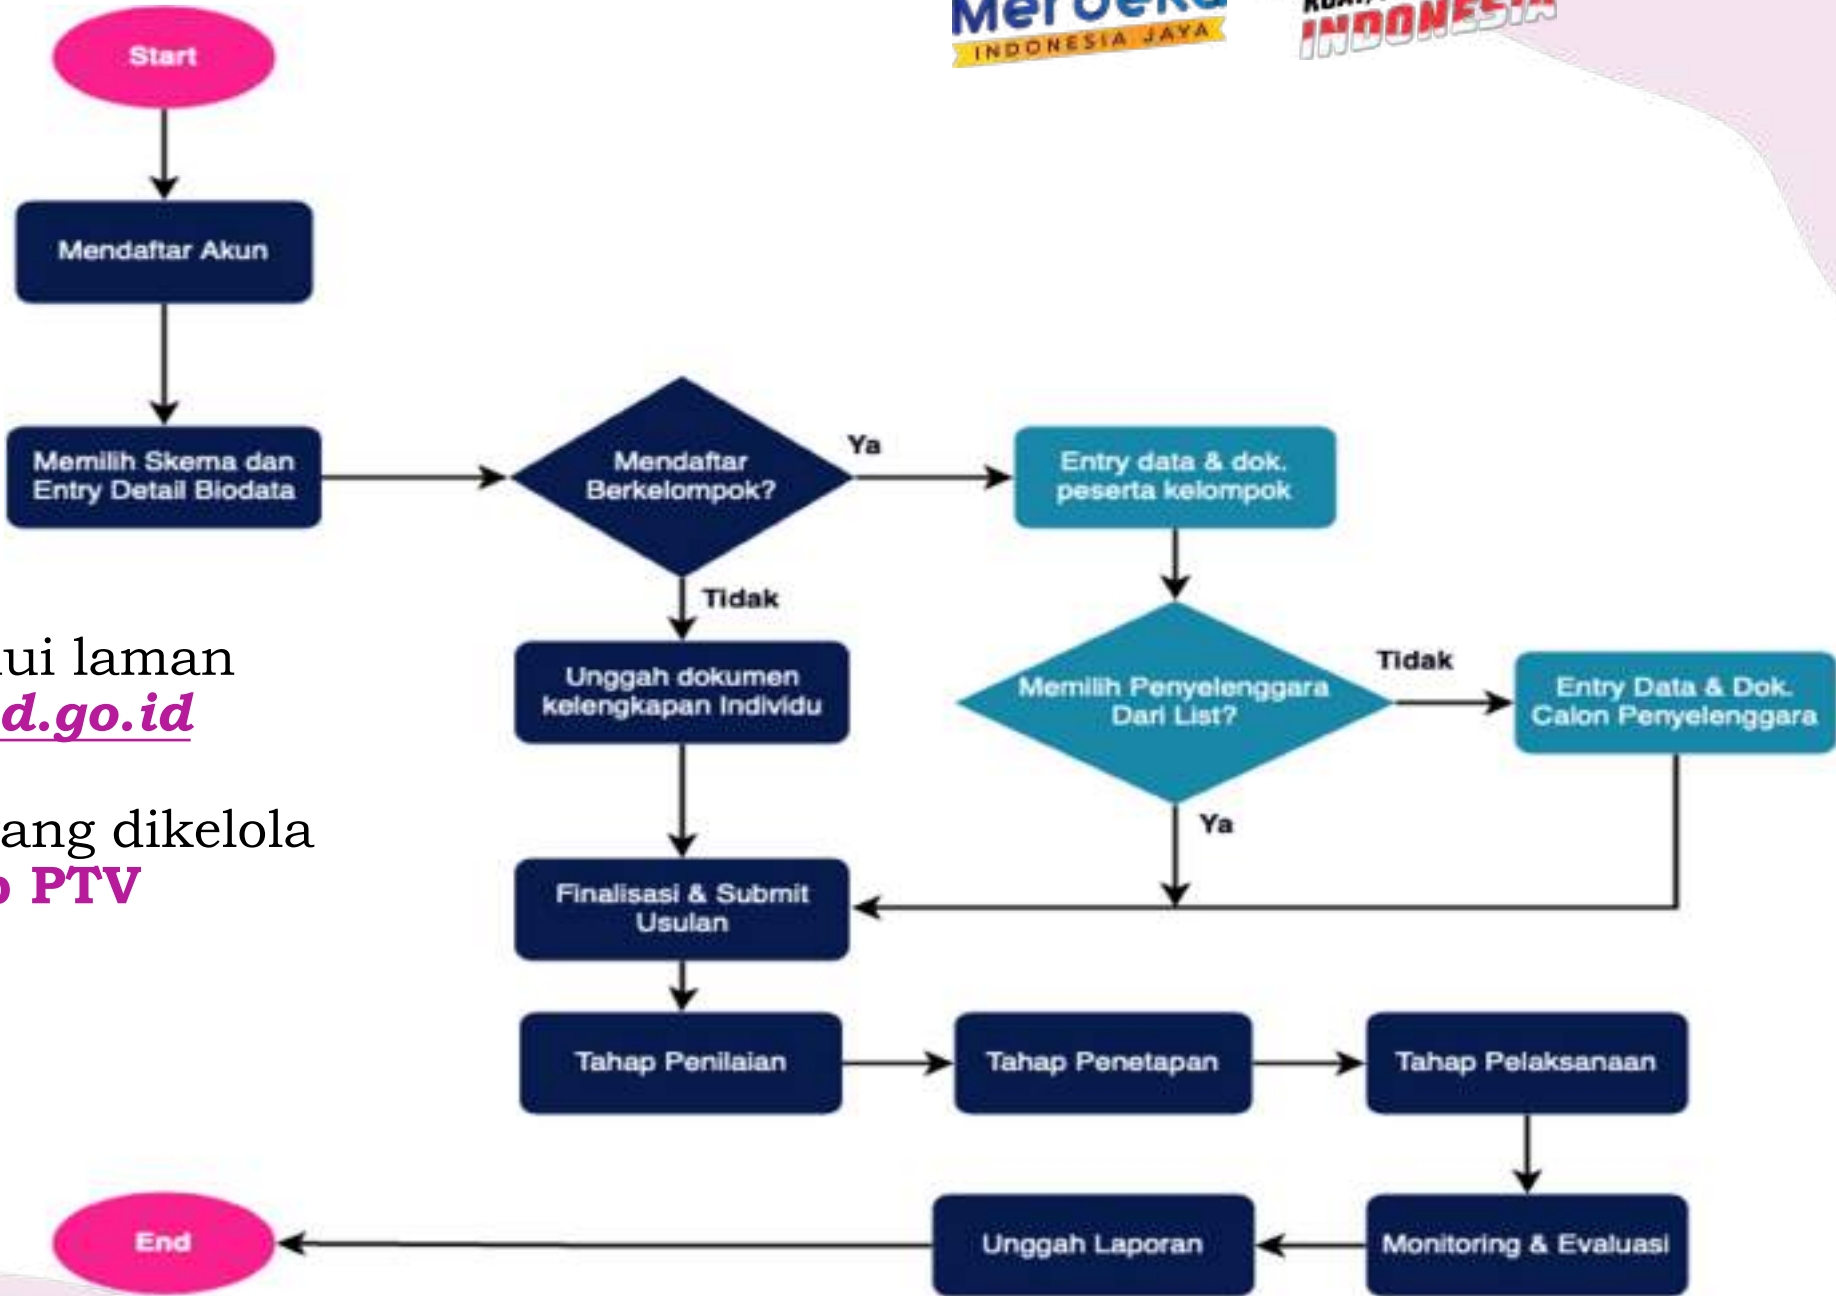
Merdeka INDONESIA JAYA

INDONESIA

Start

Mendaftar Akun

Memilih Skema dan Entry Detail Biodata

Mendaftar Berkelompok?

Ya

Entry data & dok. peserta kelompok

Tidak

Unggah dokumen kelengkapan Individu

Memilih Penyelenggara Dari List?

Tidak

Entry Data & Dok. Calon Penyelenggara

Ya

Finalisasi & Submit Usulan

Tahap Penilaian

Tahap Penetapan

Tahap Pelaksanaan

Monitoring & Evaluasi

Unggah Laporan

End

ui laman
d.go.id

ang dikelola
PTV